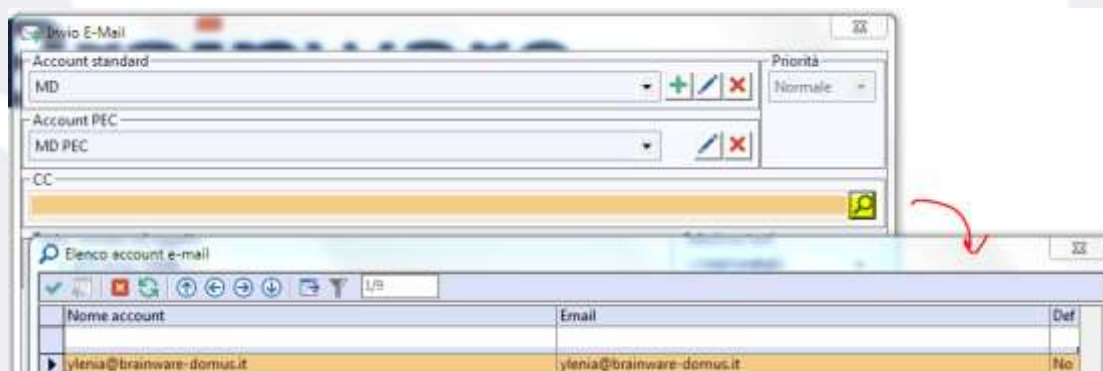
Invio E-Mail

Account standard

MD

Priorità

Normale

Account PEC

MD PEC

CC

Elenco account e-mail

1/9

| Nome account | Email | Def |
|---|---|---|
| | | |
| ylenia@brainware-domus.it | ylenia@brainware-domus.it | No |